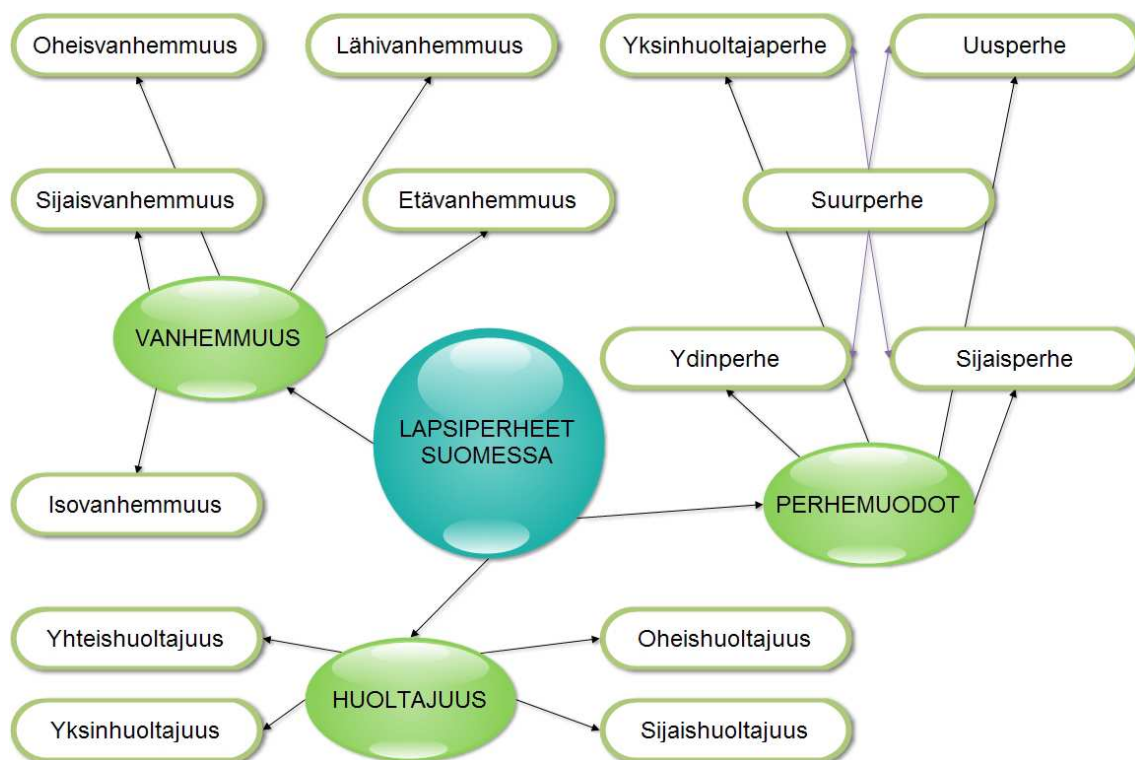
Oheisvanhemmuus

Lähivanhemmuus

Yksinhuoltajaperhe

Uusperhe

Sijaisvanhemmuus

Etävanhemmuus

Suurperhe

VANHEMMUUS

Ydinperhe

Sijaisperhe

LAPSIPERHEET SUOMESSA

Isovanhemmuus

PERHEMUODOT

Yhteishuoltajuus

Oheishuoltajuus

HUOLTAJUUS

Yksinhuoltajuus

Sijaishuoltajuus